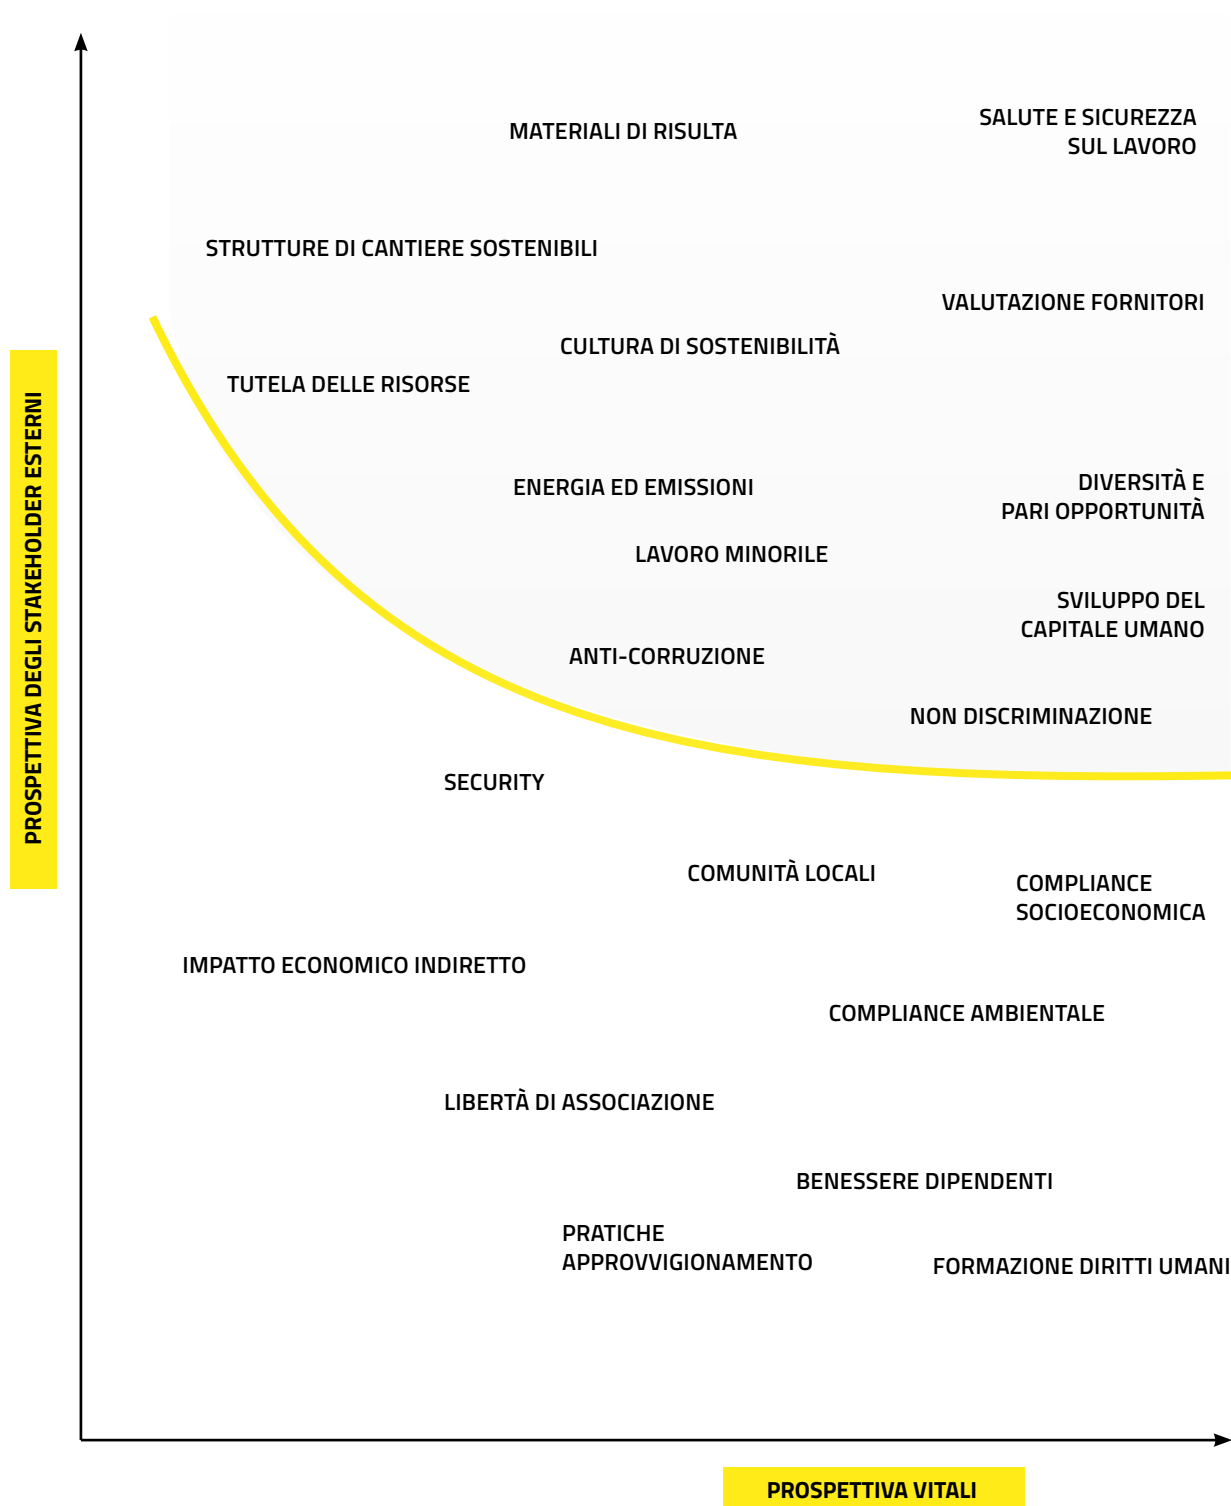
PROSPETTIVA DEGLI STAKEHOLDER ESTERNI

MATERIALI DI RISULTA

SALUTE E SICUREZZA SUL LAVORO

STRUTTURE DI CANTIERE SOSTENIBILI

VALUTAZIONE FORNITORI

CULTURA DI SOSTENIBILITÀ

TUTELA DELLE RISORSE

ENERGIA ED EMISSIONI

DIVERSITÀ E PARI OPPORTUNITÀ

LAVORO MINORILE

SVILUPPO DEL CAPITALE UMANO

ANTI-CORRUZIONE

NON DISCRIMINAZIONE

SECURITY

COMUNITÀ LOCALI

COMPLIANCE SOCIOECONOMICA

IMPATTO ECONOMICO INDIRETTO

COMPLIANCE AMBIENTALE

LIBERTÀ DI ASSOCIAZIONE

BENESSERE DIPENDENTI

PRATICHE APPROVVIGIONAMENTO

FORMAZIONE DIRITTI UMANI

PROSPETTIVA VITALI